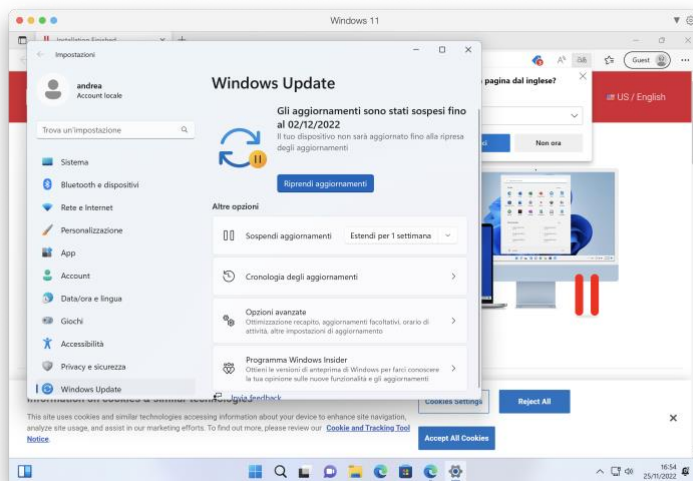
Windows 11

Installation Finished

Impostazioni

andrea
Account locale

Trova un'impostazione

Sistema
Bluetooth e dispositivi
Rete e Internet
Personalizzazione
App
Account
Data/ora e lingua
Giochi
Accessibilità
Privacy e sicurezza
Windows Update

Windows Update

Gli aggiornamenti sono stati sospesi fino al 02/12/2022
Il tuo dispositivo non sarà aggiornato fino alla ripresa degli aggiornamenti

Riprendi aggiornamenti

Altre opzioni

Sospendi aggiornamenti
Estendi per 1 settimana

Cronologia degli aggiornamenti

Opzioni avanzate
Ottimizzazione recapito, aggiornamenti facoltativi, orario di attività, altre impostazioni di aggiornamento

Programma Windows Insider
Ottieni le versioni di anteprima di Windows per farci conoscere la tua opinione sulle nuove funzionalità e gli aggiornamenti

Invia feedback

Guest

pagina dal inglese?

Non ora

US / English

Information on cookies & similar technologies

This site uses cookies and similar technologies accessing information about your device to enhance site navigation, analyze site usage, and assist in our marketing efforts. To find out more, please review our Cookie and Tracking Tool Notice.

Cookies Settings

Reject All

Accept All Cookies

16:54
25/11/2022